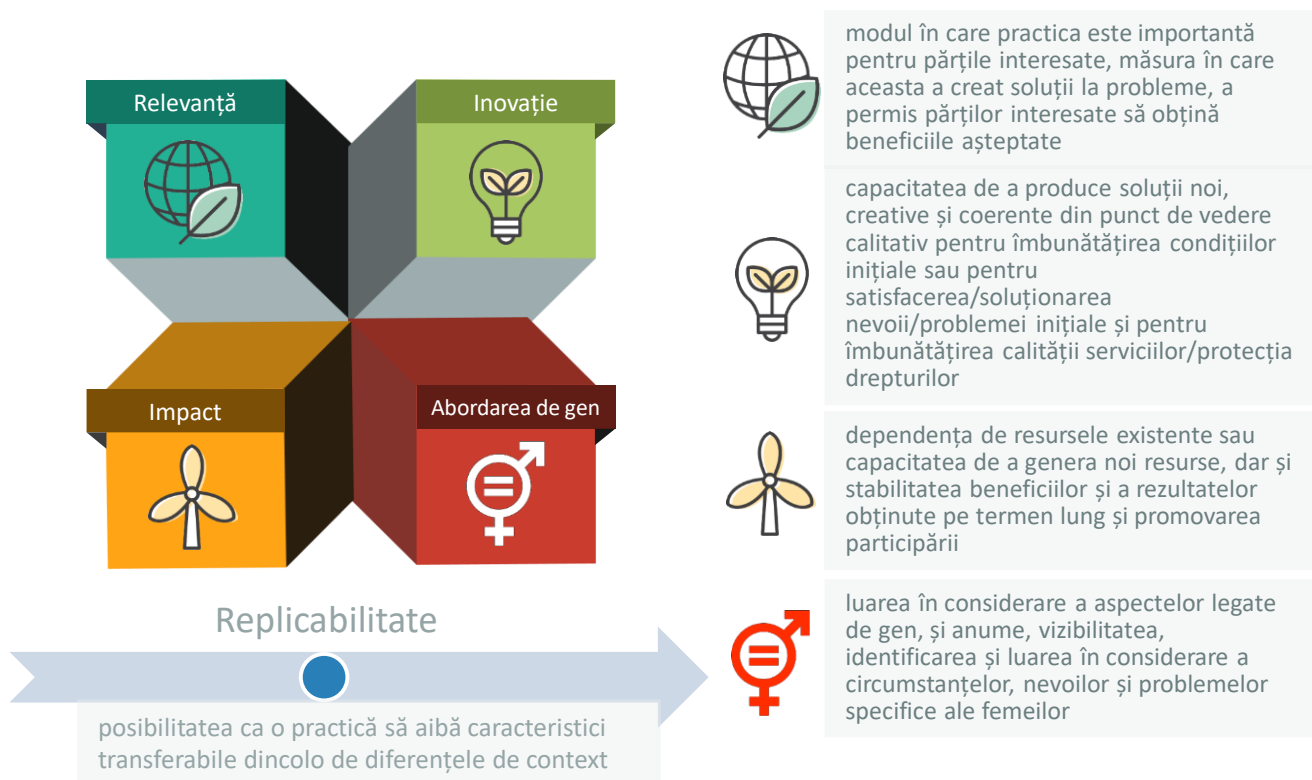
Relevanță

Inovație

Impact

Abordarea de gen

Replicabilitate

posibilitatea ca o practică să aibă caracteristici transferabile dincolo de diferențele de context

modul în care practica este importantă pentru părțile interesate, măsura în care aceasta a creat soluții la probleme, a permis părților interesate să obțină beneficiile așteptate

capacitatea de a produce soluții noi, creative și coerente din punct de vedere calitativ pentru îmbunătățirea condițiilor inițiale sau pentru satisfacerea/soluționarea nevoii/problemei inițiale și pentru îmbunătățirea calității serviciilor/protecția drepturilor

dependența de resursele existente sau capacitatea de a genera noi resurse, dar și stabilitatea beneficiilor și a rezultatelor obținute pe termen lung și promovarea participării

luarea în considerare a aspectelor legate de gen, și anume, vizibilitatea, identificarea și luarea în considerare a circumstanțelor, nevoilor și problemelor specifice ale femeilor